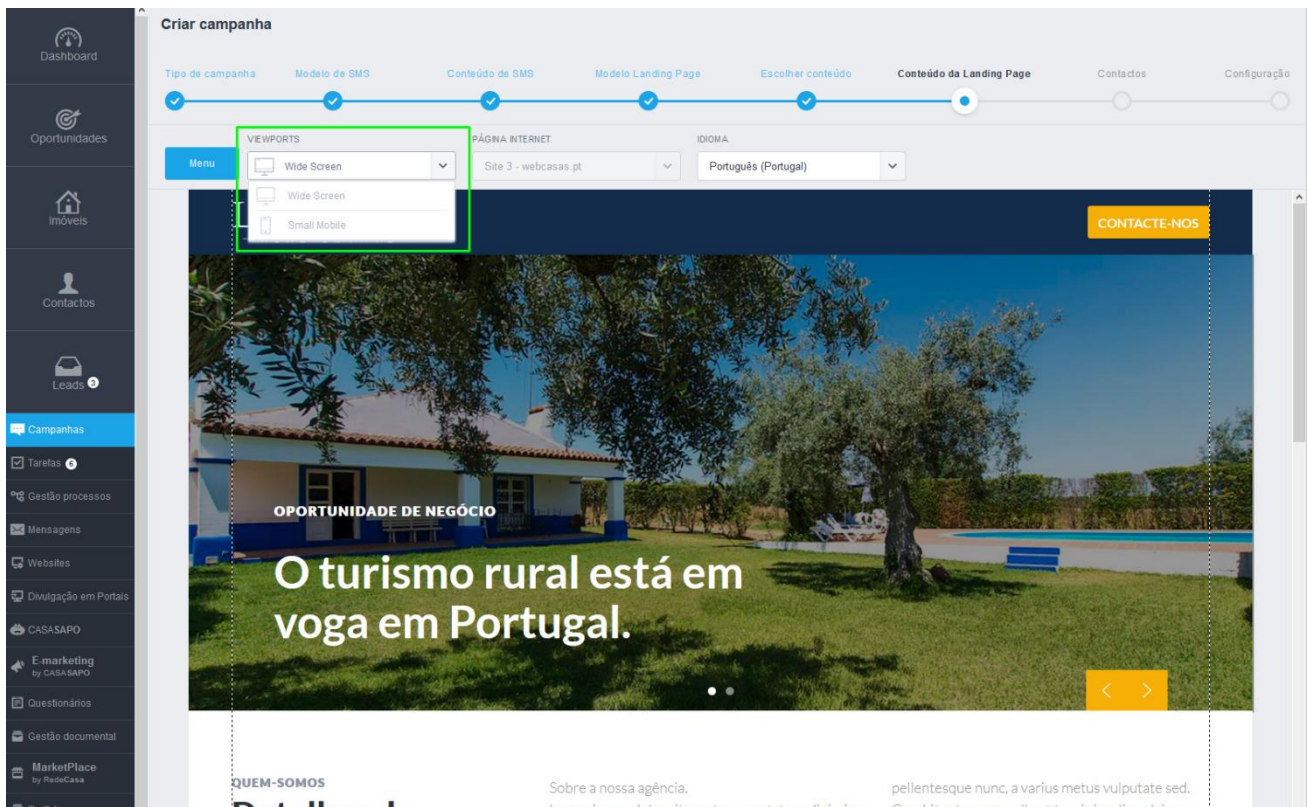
Dashboard

Oportunidades

Imóveis

Contactos

Leads 3

Campanhas

Tarefas 6

Gestão processos

Mensagens

Websites

Divulgação em Portais

CASASAPO

E-marketing by CASASAPO

Questionários

Gestão documental

MarketPlace by RedeCasa

Criar campanha

Tipo de campanha
Modelo de SMS
Conteúdo de SMS
Modelo Landing Page
Escolher conteúdo
Conteúdo da Landing Page
Contactos
Configuração

Menu

VIEWPORTS
Wide Screen
Wide Screen
Small Mobile

PÁGINA INTERNET
Site 3 - webcasas.pt

IDIOMA
Português (Portugal)

CONTACTE-NOS

OPORTUNIDADE DE NEGÓCIO

O turismo rural está em voga em Portugal.

QUEM-SOMOS

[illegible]

Sobre a nossa agência.

pellentesque nunc, a varius metus vulputate sed.